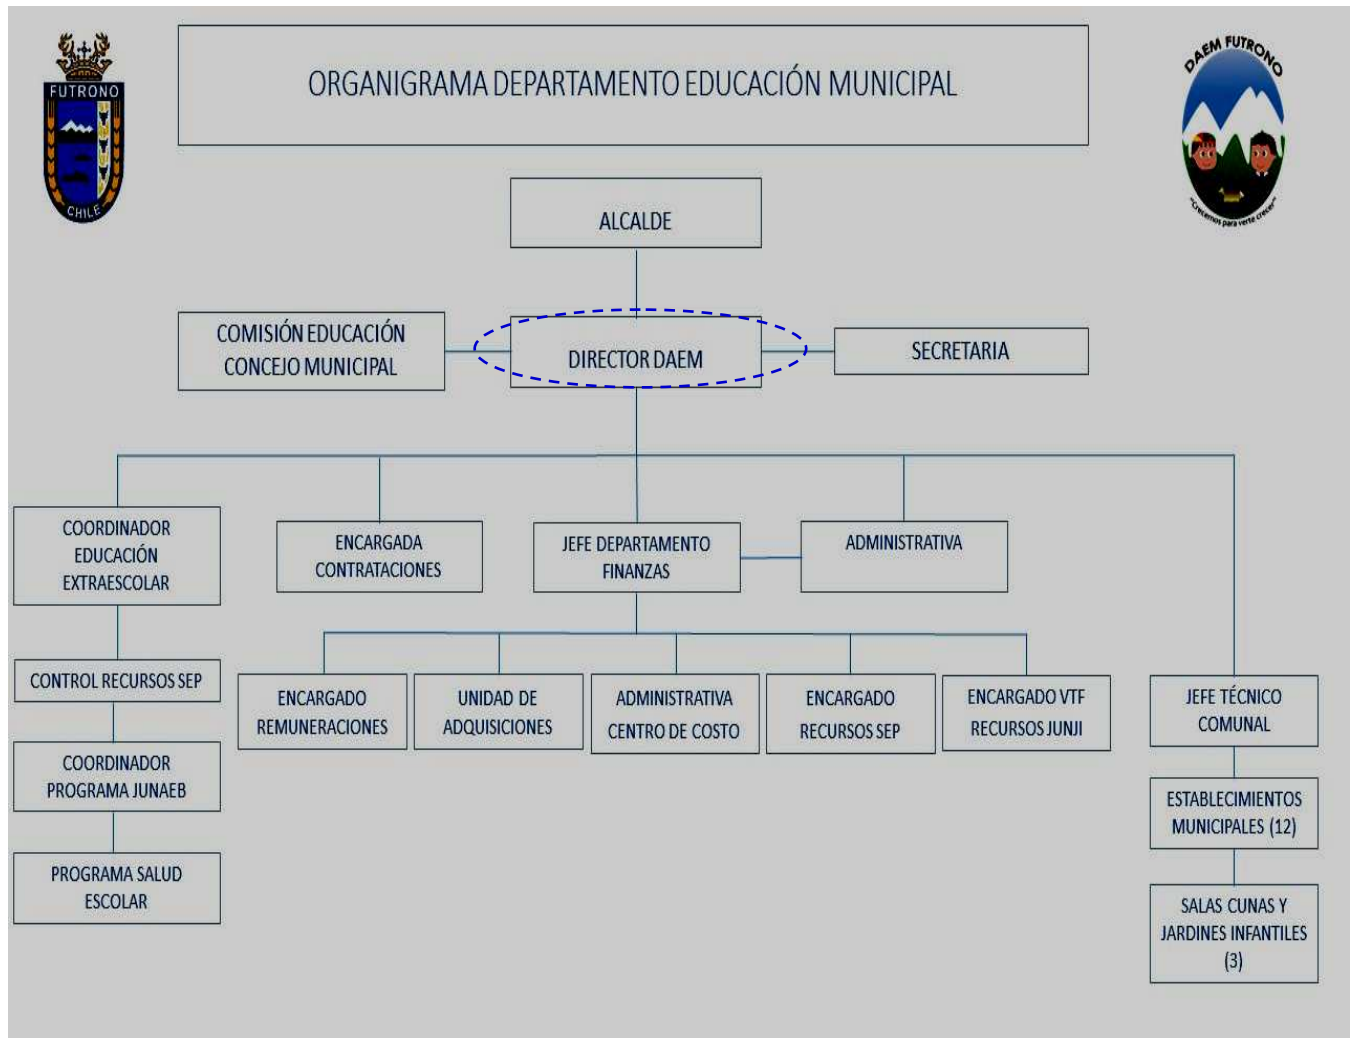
FUTRONO
CHILE

ORGANIGRAMA DEPARTAMENTO EDUCACIÓN MUNICIPAL

DAEM FUTRONO
"Crecemos para verte crecer"

ALCALDE

COMISIÓN EDUCACIÓN CONCEJO MUNICIPAL

DIRECTOR DAEM

SECRETARIA

COORDINADOR EDUCACIÓN EXTRAESCOLAR

ENCARGADA CONTRATACIONES

JEFE DEPARTAMENTO FINANZAS

ADMINISTRATIVA

CONTROL RECURSOS SEP

COORDINADOR PROGRAMA JUNAEB

PROGRAMA SALUD ESCOLAR

ENCARGADO REMUNERACIONES

UNIDAD DE ADQUISICIONES

ADMINISTRATIVA CENTRO DE COSTO

ENCARGADO RECURSOS SEP

ENCARGADO VTF RECURSOS JUNJI

JEFE TÉCNICO COMUNAL

ESTABLECIMIENTOS MUNICIPALES (12)

SALAS CUNAS Y JARDINES INFANTILES (3)